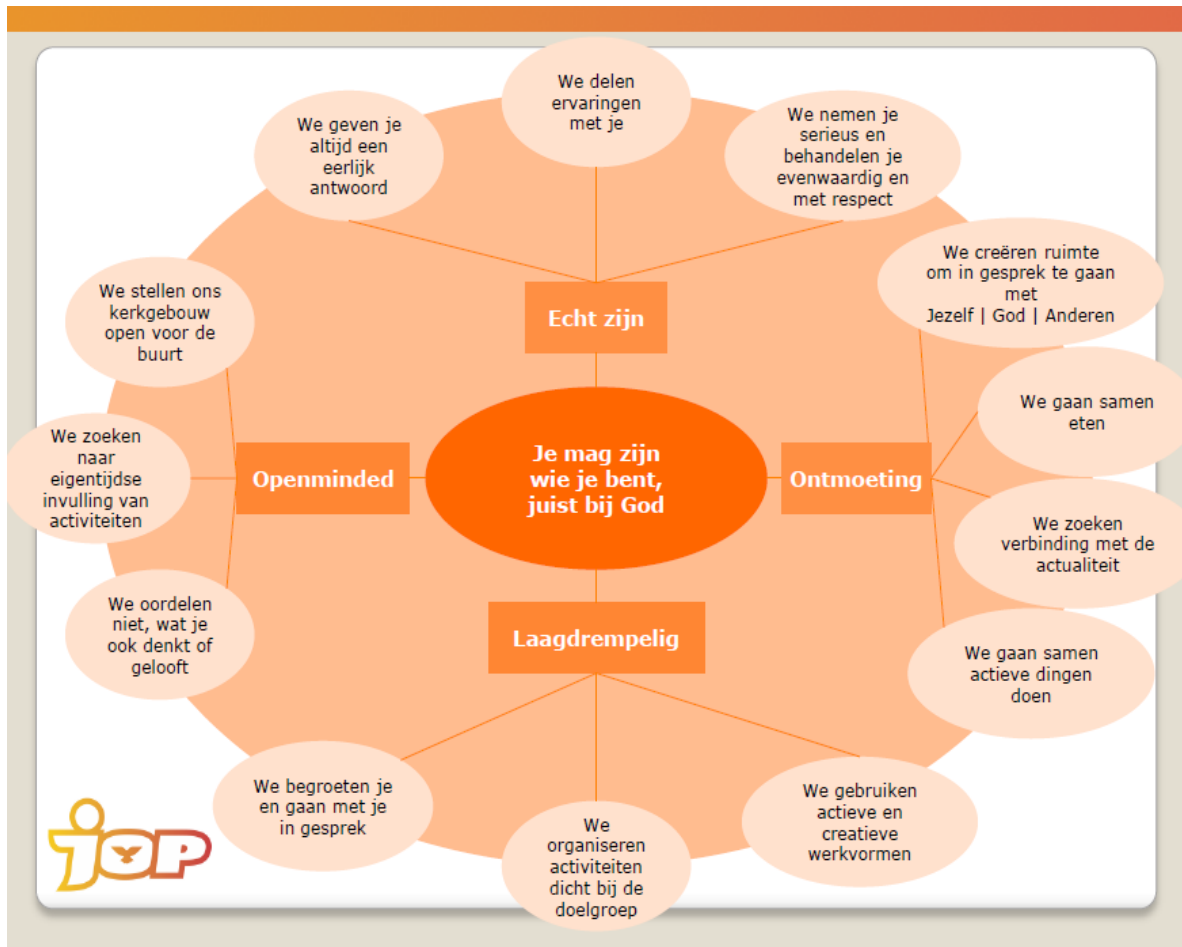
We delen ervaringen met je

We geven je altijd een eerlijk antwoord

We nemen je serieus en behandelen je evenwaardig en met respect

Echt zijn

We creëren ruimte om in gesprek te gaan met
Jezelf | God | Anderen

We stellen ons kerkgebouw open voor de buurt

We gaan samen eten

We zoeken naar eigentijdse invulling van activiteiten

Openminded

Je mag zijn wie je bent, juist bij God

Ontmoeting

We zoeken verbinding met de actualiteit

We oordelen niet, wat je ook denkt of gelooft

Laagdrempelig

We gaan samen actieve dingen doen

We begroeten je en gaan met je in gesprek

We organiseren activiteiten dicht bij de doelgroep

We gebruiken actieve en creatieve werkvormen

JOP